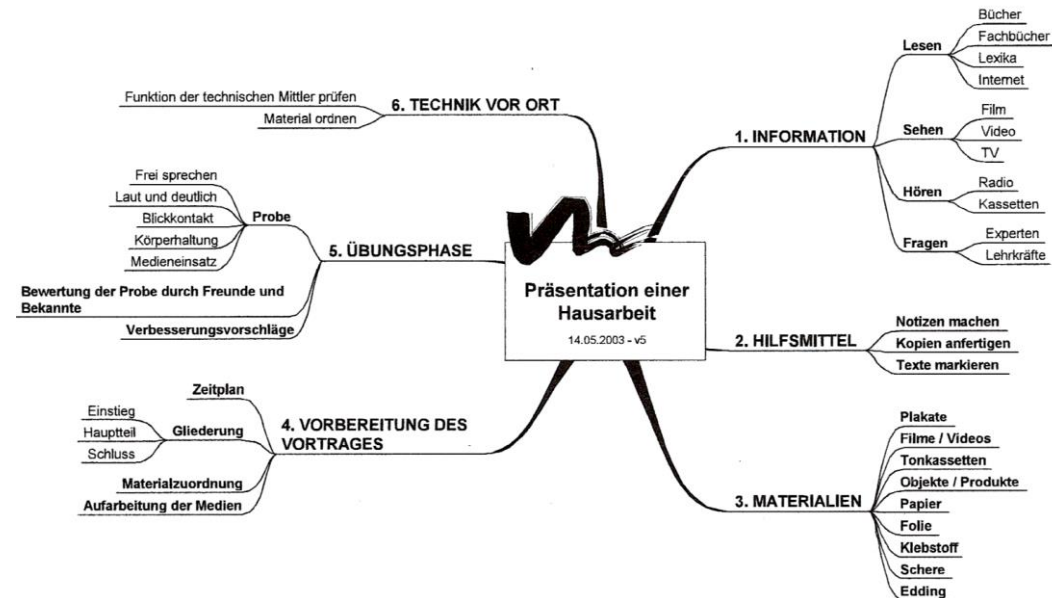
Präsentation einer Hausarbeit
14.05.2003 - v5

1. INFORMATION
Lesen
Bücher
Fachbücher
Lexika
Internet
Sehen
Film
Video
TV
Hören
Radio
Kassetten
Fragen
Experten
Lehrkräfte

2. HILFSMITTEL
Notizen machen
Kopien anfertigen
Texte markieren

3. MATERIALIEN
Plakate
Filme / Videos
Tonkassetten
Objekte / Produkte
Papier
Folie
Klebstoff
Schere
Edding

4. VORBEREITUNG DES VORTRAGES
Zeitplan
Gliederung
Einstieg
Hauptteil
Schluss
Materialzuordnung
Aufarbeitung der Medien

5. ÜBUNGSPHASE
Probe
Frei sprechen
Laut und deutlich
Blickkontakt
Körperhaltung
Medieneinsatz
Bewertung der Probe durch Freunde und Bekannte
Verbesserungsvorschläge

6. TECHNIK VOR ORT
Funktion der technischen Mittler prüfen
Material ordnen